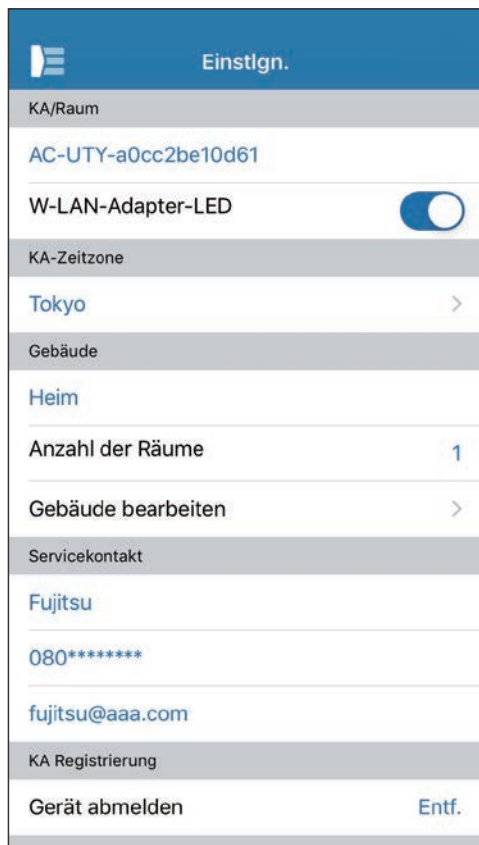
Einstlgn.

KA/Raum

AC-UTY-a0cc2be10d61

W-LAN-Adapter-LED

KA-Zeitzone

Tokyo

Gebäude

Heim

Anzahl der Räume 1

Gebäude bearbeiten

Servicekontakt

Fujitsu

080********

fujitsu@aaa.com

KA Registrierung

Gerät abmelden Entf.